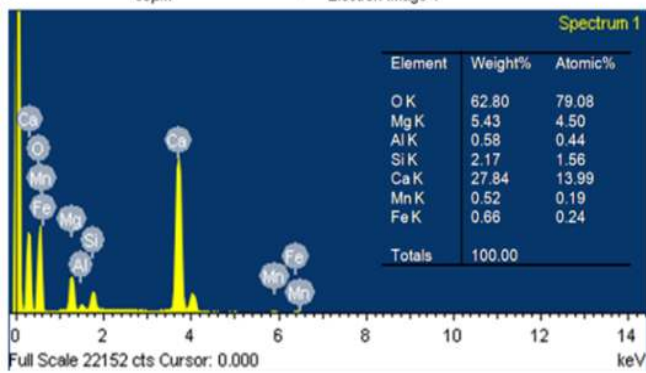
Spectrum 1

| Element | Weight% | Atomic% |
|---|---|---|
| O K | 62.80 | 79.08 |
| Mg K | 5.43 | 4.50 |
| Al K | 0.58 | 0.44 |
| Si K | 2.17 | 1.56 |
| Ca K | 27.84 | 13.99 |
| Mn K | 0.52 | 0.19 |
| Fe K | 0.66 | 0.24 |
| Totals | 100.00 | |

Ca
O
Mn
Fe
Mg
Si
Al
Ca
Fe
Mn
Mn

0 2 4 6 8 10 12 14
Full Scale 22152 cts Cursor: 0.000
keV